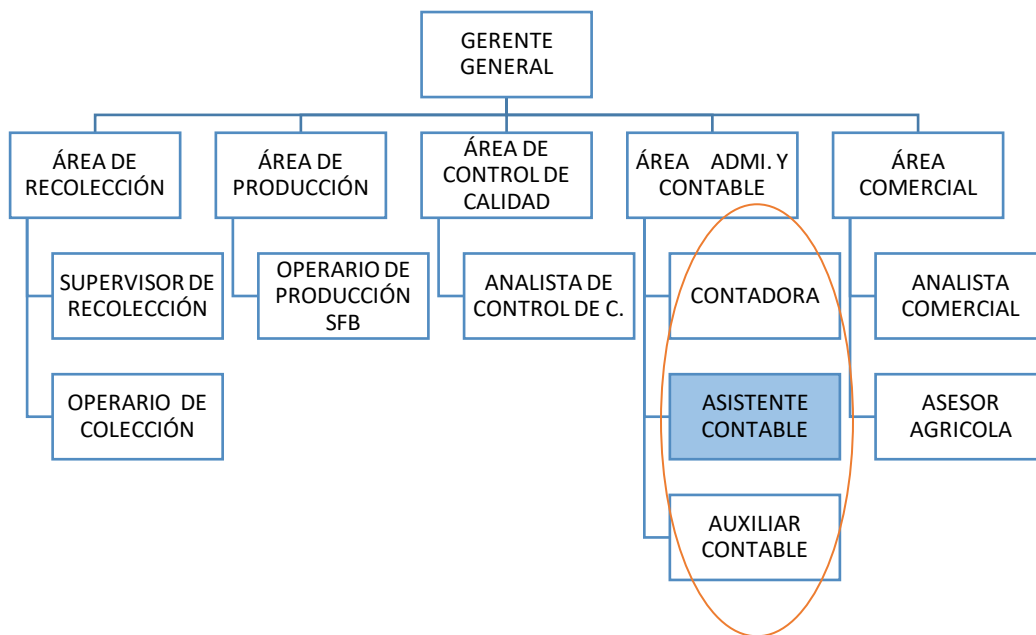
GERENTE GENERAL

ÁREA DE RECOLECCIÓN

SUPERVISOR DE RECOLECCIÓN

OPERARIO DE COLECCIÓN

ÁREA DE PRODUCCIÓN

OPERARIO DE PRODUCCIÓN SFB

ÁREA DE CONTROL DE CALIDAD

ANALISTA DE CONTROL DE C.

ÁREA ADMI. Y CONTABLE

CONTADORA

ASISTENTE CONTABLE

AUXILIAR CONTABLE

ÁREA COMERCIAL

ANALISTA COMERCIAL

ASESOR AGRICOLA